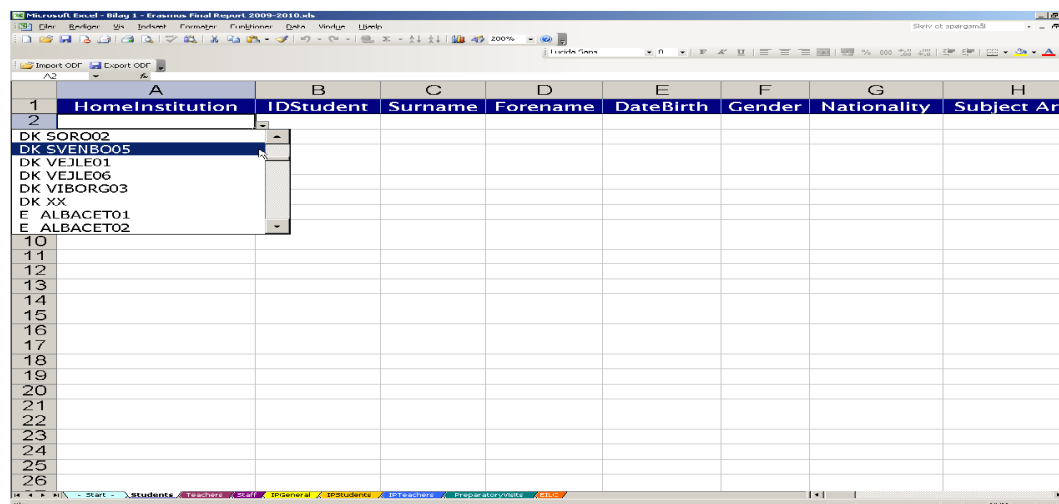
Microsoft Excel - Bilag 1 - Erasmus Final Report 2009-2010.xls

Filer Rediger Vis Indsæt Formater Funktioner Data Vindue Hjælp

Skriv et spørgsmål

200%

Lucida Sans

Import ODF Export ODF

A2

| | A | B | C | D | E | F | G | H |
|---|---|---|---|---|---|---|---|---|
| 1 | HomeInstitution | IDStudent | Surname | Forename | DateBirth | Gender | Nationality | Subject Ar |
| 2 | | | | | | | | |
| 10 | | | | | | | | |
| 11 | | | | | | | | |
| 12 | | | | | | | | |
| 13 | | | | | | | | |
| 14 | | | | | | | | |
| 15 | | | | | | | | |
| 16 | | | | | | | | |
| 17 | | | | | | | | |
| 18 | | | | | | | | |
| 19 | | | | | | | | |
| 20 | | | | | | | | |
| 21 | | | | | | | | |
| 22 | | | | | | | | |
| 23 | | | | | | | | |
| 24 | | | | | | | | |
| 25 | | | | | | | | |
| 26 | | | | | | | | |

DK SORO02
DK SVENBO05
DK VEJLE01
DK VEJLE06
DK VIBORG03
DK XX
E ALBACET01
E ALBACET02

- Start - Students Teachers Staff IPGeneral IPStudents IPTeachers PreparatoryVisits EILC